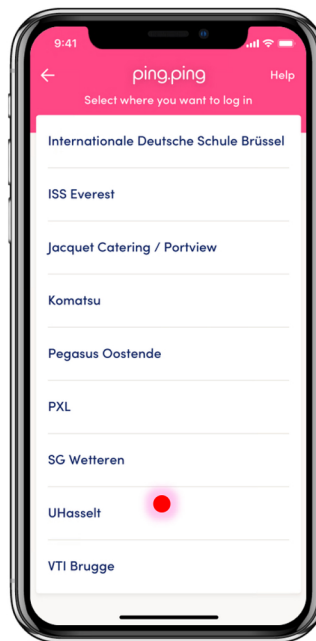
9:41

ping.ping

Help

Select where you want to log in

Internationale Deutsche Schule Brüssel

ISS Everest

Jacquet Catering / Portview

Komatsu

Pegasus Oostende

PXL

SG Wetteren

UHasselt

VTI Brugge